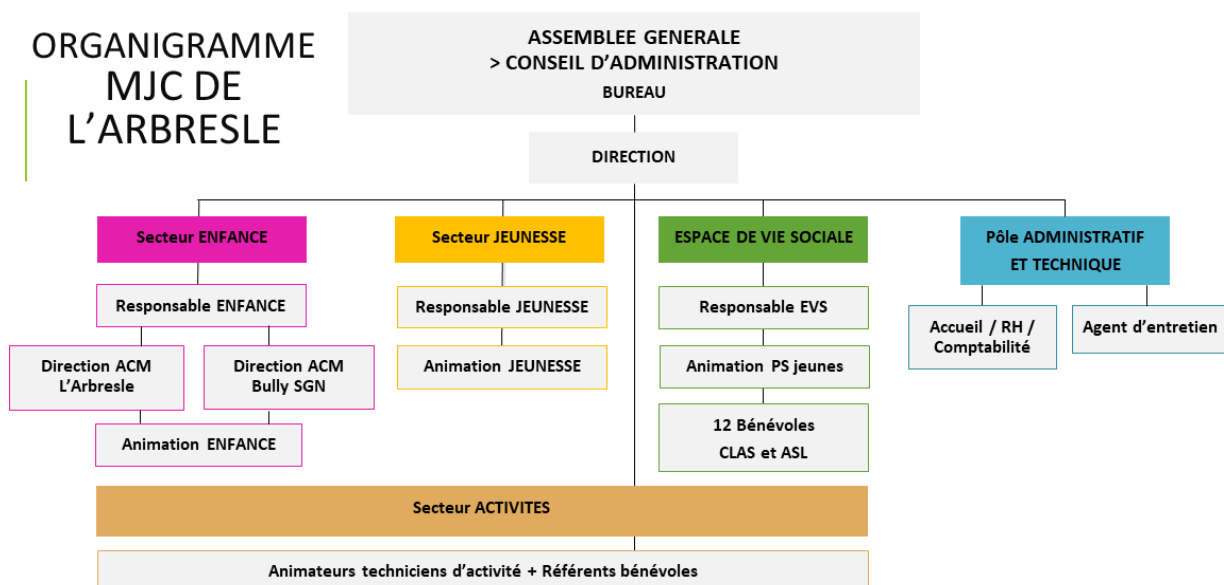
ORGANIGRAMME MJC DE L’ARBRESLE

ASSEMBLEE GENERALE
> CONSEIL D’ADMINISTRATION
BUREAU

DIRECTION

Secteur ENFANCE

Responsable ENFANCE

Direction ACM L’Arbresle

Direction ACM Bully SGN

Animation ENFANCE

Secteur JEUNESSE

Responsable JEUNESSE

Animation JEUNESSE

ESPACE DE VIE SOCIALE

Responsable EVS

Animation PS jeunes

12 Bénévoles CLAS et ASL

Pôle ADMINISTRATIF ET TECHNIQUE

Accueil / RH / Comptabilité

Agent d’entretien

Secteur ACTIVITES

Animateurs techniciens d’activité + Référents bénévoles